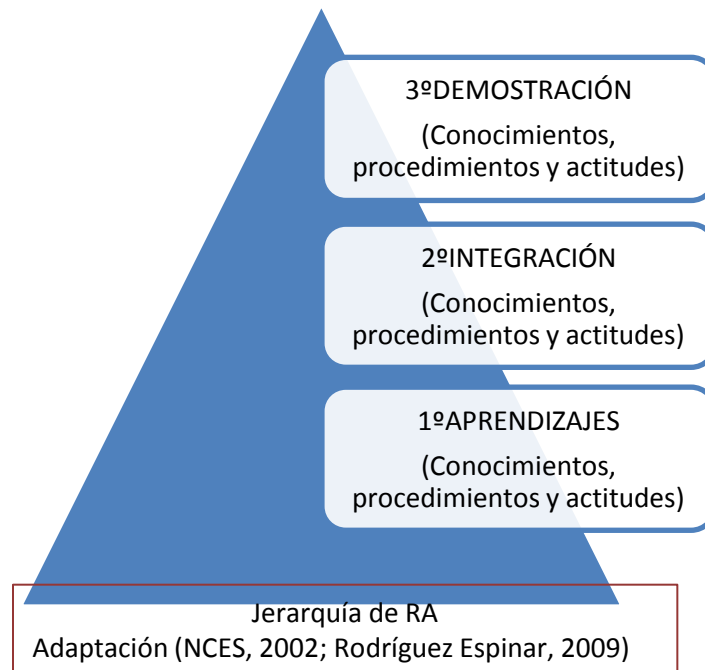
3ºDEMOSTRACIÓN
(Conocimientos, procedimientos y actitudes)

2ºINTEGRACIÓN
(Conocimientos, procedimientos y actitudes)

1ºAPRENDIZAJES
(Conocimientos, procedimientos y actitudes)

Jerarquía de RA
Adaptación (NCES, 2002; Rodríguez Espinar, 2009)